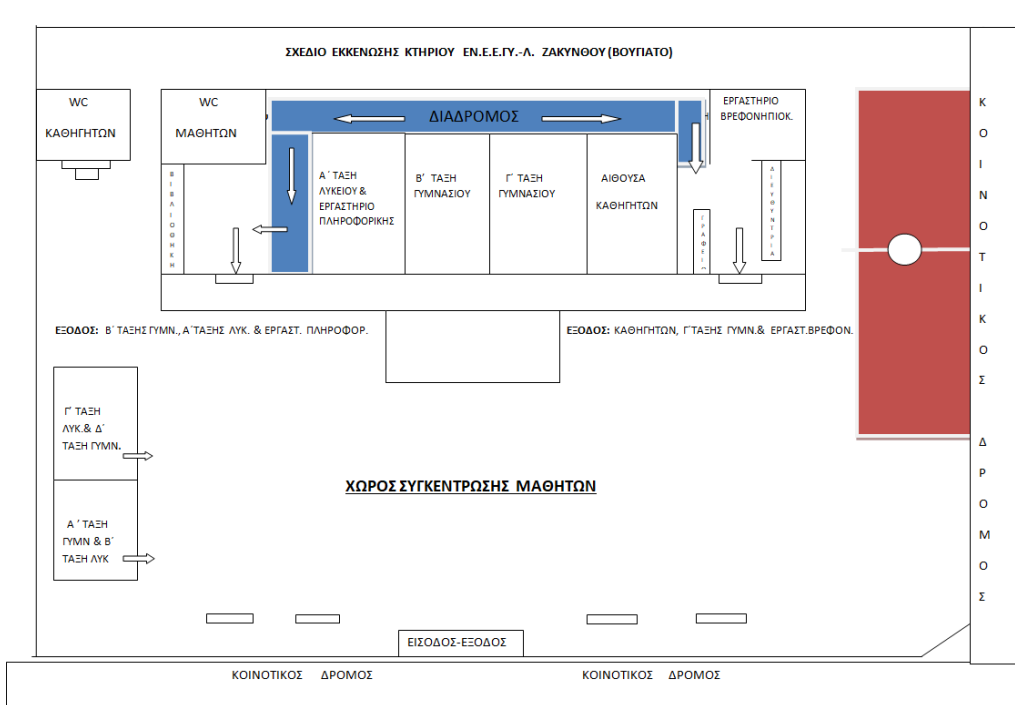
ΣΧΕΔΙΟ ΕΚΚΕΝΩΣΗΣ ΚΤΗΡΙΟΥ ΕΝ.Ε.Ε.ΓΥ.-Λ. ΖΑΚΥΝΘΟΥ (ΒΟΥΓΙΑΤΟ)

WC ΚΑΘΗΓΗΤΩΝ

WC ΜΑΘΗΤΩΝ

ΔΙΑΔΡΟΜΟΣ

ΕΡΓΑΣΤΗΡΙΟ ΒΡΕΦΟΝΗΠΙΟΚ.

ΒΙΒΛΙΟΘΗΚΗ

Α΄ ΤΑΞΗ ΛΥΚΕΙΟΥ & ΕΡΓΑΣΤΗΡΙΟ ΠΛΗΡΟΦΟΡΙΚΗΣ

Β΄ ΤΑΞΗ ΓΥΜΝΑΣΙΟΥ

Γ΄ ΤΑΞΗ ΓΥΜΝΑΣΙΟΥ

ΑΙΘΟΥΣΑ ΚΑΘΗΓΗΤΩΝ

ΓΡΑΦΕΙΟ

ΔΙΕΥΘΥΝΤΡΙΑ

ΚΟΙΝΟΤΙΚΟΣ ΔΡΟΜΟΣ

ΕΞΟΔΟΣ: Β΄ ΤΑΞΗΣ ΓΥΜΝ., Α΄ΤΑΞΗΣ ΛΥΚ. & ΕΡΓΑΣΤ. ΠΛΗΡΟΦΟΡ.

ΕΞΟΔΟΣ: ΚΑΘΗΓΗΤΩΝ, Γ΄ΤΑΞΗΣ ΓΥΜΝ.& ΕΡΓΑΣΤ.ΒΡΕΦΟΝ.

Γ΄ ΤΑΞΗ ΛΥΚ.& Δ΄ ΤΑΞΗ ΓΥΜΝ.

Α΄ ΤΑΞΗ ΓΥΜΝ & Β΄ ΤΑΞΗ ΛΥΚ

ΧΩΡΟΣ ΣΥΓΚΕΝΤΡΩΣΗΣ ΜΑΘΗΤΩΝ

ΕΙΣΟΔΟΣ-ΕΞΟΔΟΣ

ΚΟΙΝΟΤΙΚΟΣ ΔΡΟΜΟΣ

ΚΟΙΝΟΤΙΚΟΣ ΔΡΟΜΟΣ